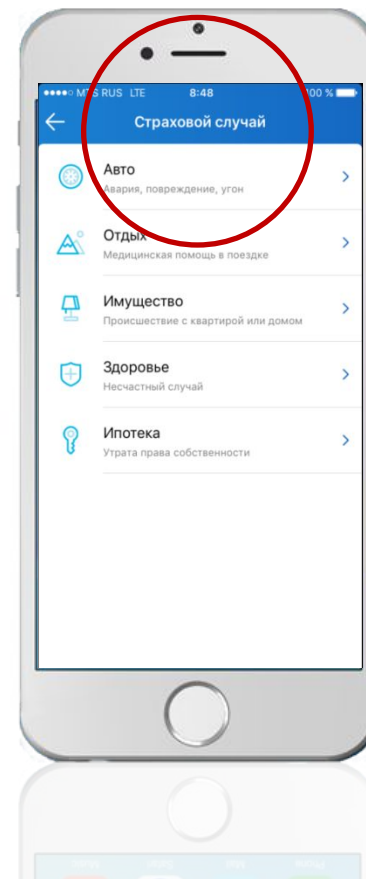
●●●●○ MTS RUS LTE 8:48 100 %

Страховой случай

Авто
Авария, повреждение, угон

Отдых
Медицинская помощь в поездке

Имущество
Происшествие с квартирой или домом

Здоровье
Несчастный случай

Ипотека
Утрата права собственности